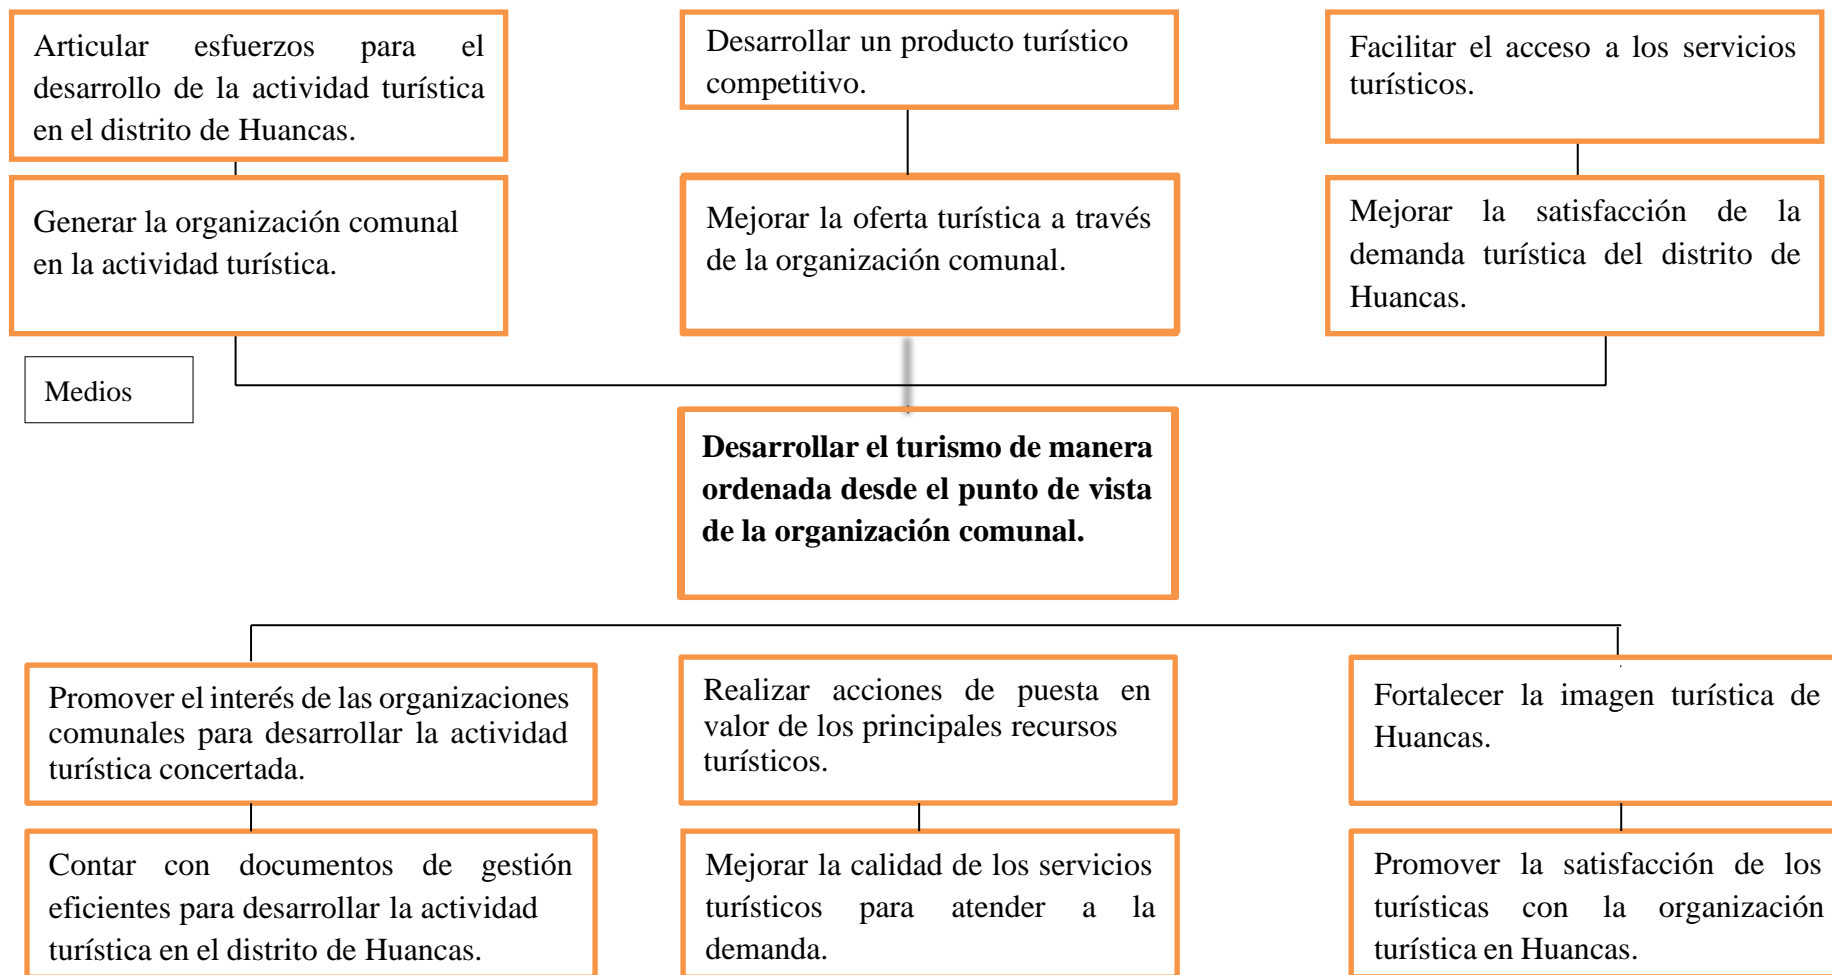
Articular esfuerzos para el desarrollo de la actividad turística en el distrito de Huancas.

Desarrollar un producto turístico competitivo.

Facilitar el acceso a los servicios turísticos.

Generar la organización comunal en la actividad turística.

Mejorar la oferta turística a través de la organización comunal.

Mejorar la satisfacción de la demanda turística del distrito de Huancas.

Medios

**Desarrollar el turismo de manera ordenada desde el punto de vista de la organización comunal.**

Promover el interés de las organizaciones comunales para desarrollar la actividad turística concertada.

Realizar acciones de puesta en valor de los principales recursos turísticos.

Fortalecer la imagen turística de Huancas.

Contar con documentos de gestión eficientes para desarrollar la actividad turística en el distrito de Huancas.

Mejorar la calidad de los servicios turísticos para atender a la demanda.

Promover la satisfacción de los turísticas con la organización turística en Huancas.